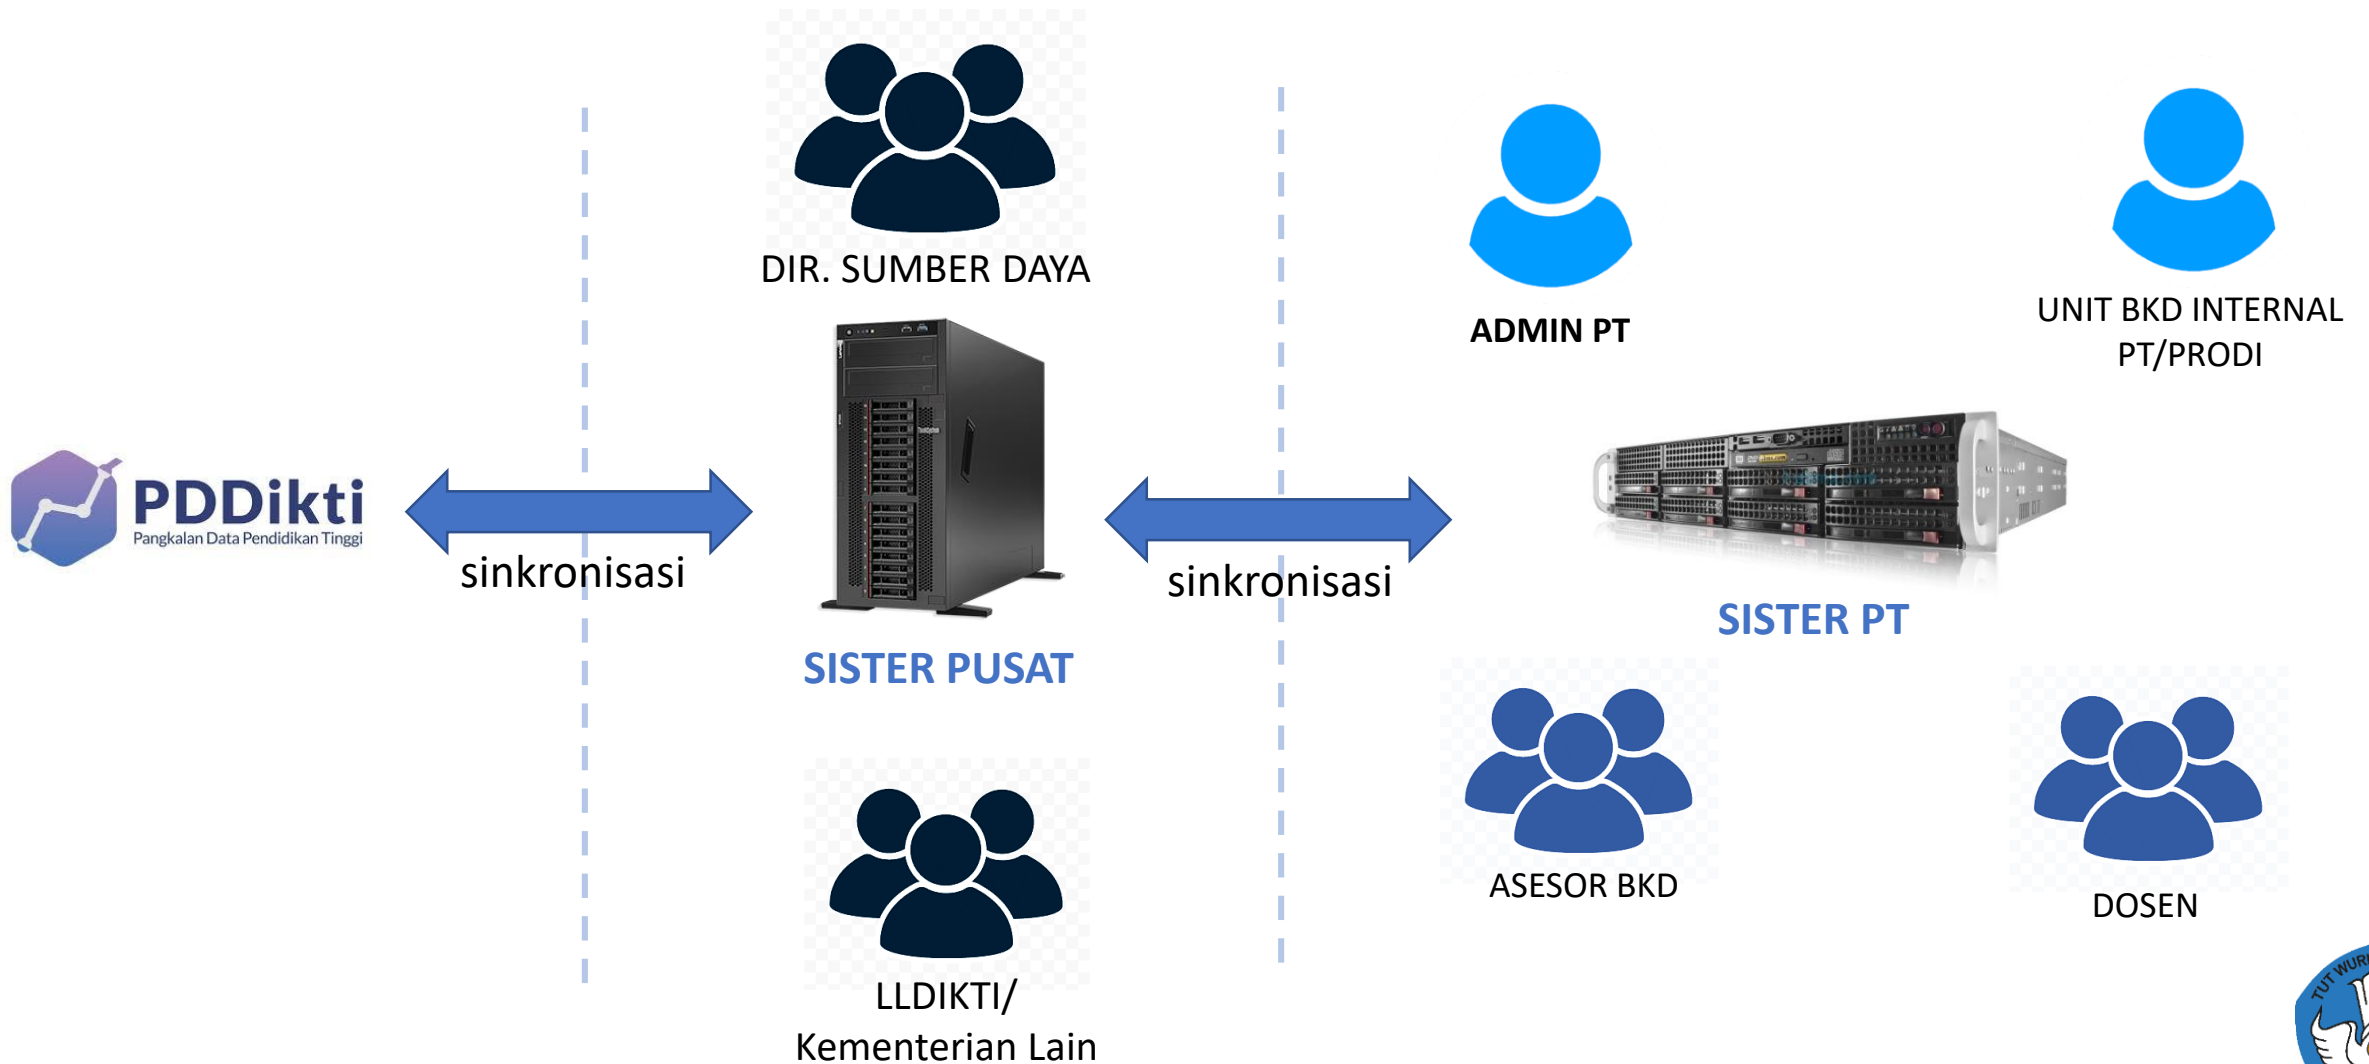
PDDikti
Pangkalan Data Pendidikan Tinggi

sinkronisasi

DIR. SUMBER DAYA

SISTER PUSAT

LLDIKTI/
Kementerian Lain

sinkronisasi

ADMIN PT

UNIT BKD INTERNAL PT/PRODI

SISTER PT

ASESOR BKD

DOSEN

TUT WURI